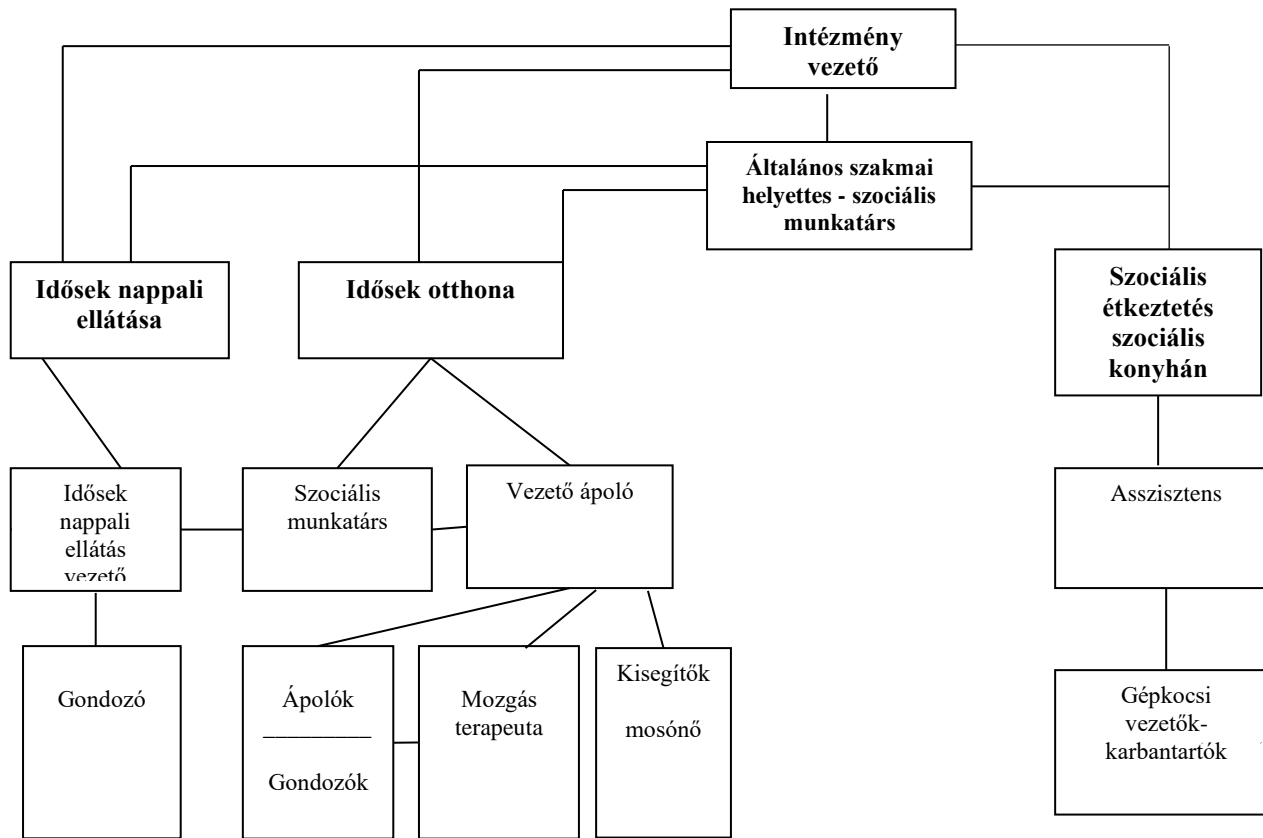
Intézmény vezető

Általános szakmai helyettes - szociális munkatárs

Idősek nappali ellátása

Idősek otthona

Szociális étkeztetés szociális konyhán

Idősek nappali ellátás vezető

Szociális munkatárs

Vezető ápoló

Asszisztens

Gondozó

Ápolók
_________
Gondozók

Mozgás terapeuta

Kisegítők
mosónő

Gépkocsi vezetők-karbantartók